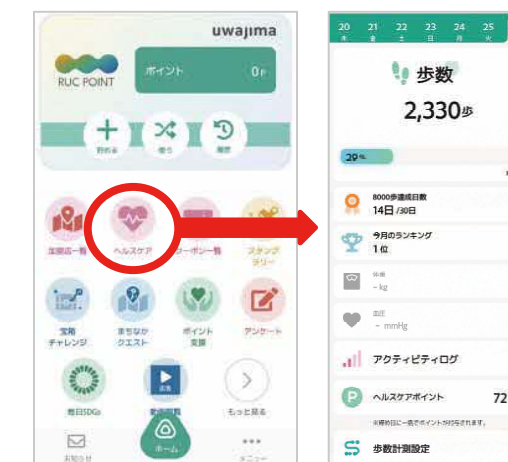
uwajima

RUC POINT

ポイント 0P

貯める 使う 履歴

加盟店一覧 ヘルスケア クーポン一覧 スタンプラリー

実施チャレンジ まちなかクエスト ポイント支援 アンケート

毎日SDGs 動画視聴 もっと見る

お知らせ ホーム メニュー

20 21 22 23 24 25

歩数

2,330歩

29%

8000歩達成日数
14日 /30日

今月のランキング
1位

体重
- kg

血圧
- mmHg

アクティビティログ

ヘルスケアポイント 72

※前日に一括でポイントが付与されます。

歩数計測設定